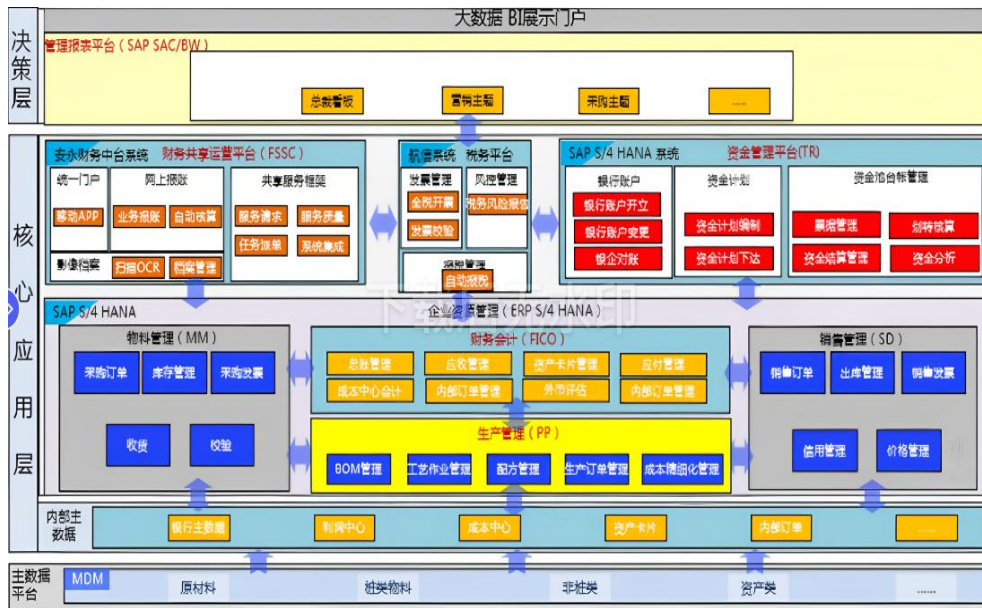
大数据 BI展示门户

决策层

管理报表平台（SAP SAC/BW）

总裁看板

营销主题

采购主题

......

核心应用层

安永财务中台系统　财务共享运营平台（FSSC）

统一门户

网上报账

共享服务框架

移动APP

业务报账

自动核算

任务调度

服务质量

任务派单

系统集成

影像档案

扫描OCR

档案管理

航信系统　税务平台

发票管理

风控管理

全税开票

税务风险报警

发票校验

税控管理

自动报税

SAP S/4 HANA 系统　资金管理平台(TR)

银行账户

银行账户开立

银行账户变更

银企对账

资金计划

资金计划编制

资金计划下达

资金池台帐管理

票据管理

划转核算

资金结算管理

资金分析

SAP S/4 HANA

企业资源管理（ERP S/4 HANA）

物料管理（MM）

采购订单

库存管理

采购发票

收货

校验

财务会计（FICO）

总账管理

应收管理

资产卡片管理

应付管理

成本中心会计

内部订单管理

外币评估

内部订单管理

生产管理（PP）

BOM管理

工艺作业管理

配方管理

生产订单管理

成本精细化管理

销售管理（SD）

销售订单

出库管理

销售发票

信用管理

价格管理

内部主数据

银行主数据

利润中心

成本中心

资产卡片

内部订单

......

主数据平台

MDM

原材料

非独类物料

非独类

资产类

......